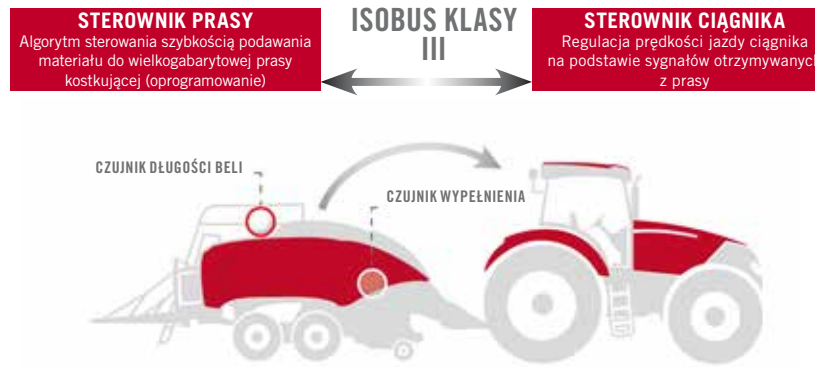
STEROWNIK PRASY
Algorytm sterowania szybkością podawania materiału do wielkogabarytowej prasy kostkującej (oprogramowanie)

ISOBUS KLASY III

STEROWNIK CIĄGNIKA
Regulacja prędkości jazdy ciągnika na podstawie sygnałów otrzymywanych z prasy

CZUJNIK DŁUGOŚCI BELI

CZUJNIK WYPEŁNIENIA